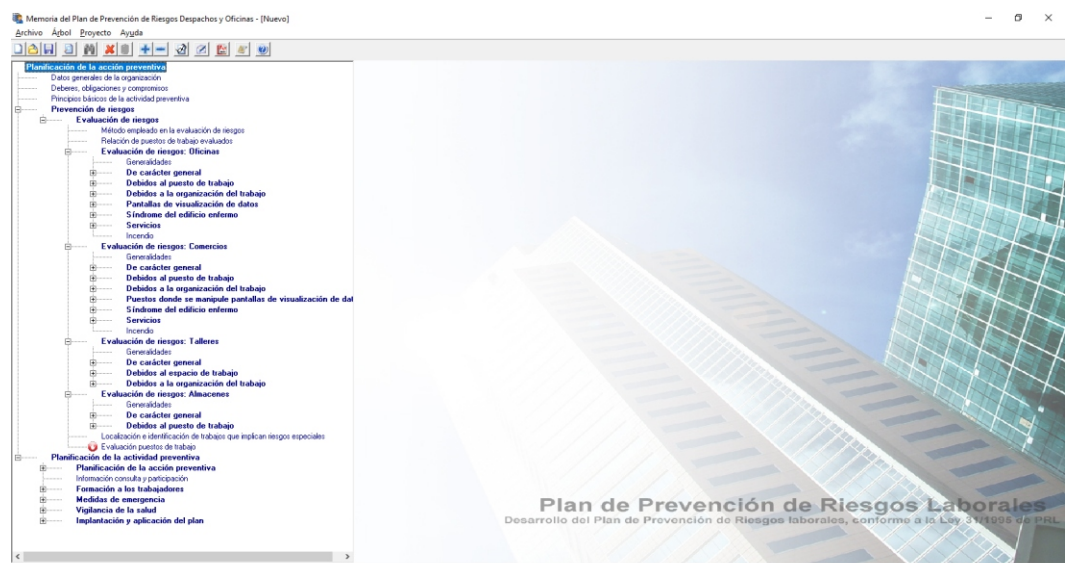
Memoria del Plan de Prevención de Riesgos Despachos y Oficinas - [Nuevo]
Archivo Árbol Proyecto Ayuda

Planificación de la acción preventiva
Datos generales de la organización
Deberes, obligaciones y compromisos
Principios básicos de la actividad preventiva
Prevención de riesgos
Evaluación de riesgos
Método empleado en la evaluación de riesgos
Relación de puestos de trabajo evaluados
Evaluación de riesgos: Oficinas
Generalidades
De carácter general
Debidos al puesto de trabajo
Debidos a la organización del trabajo
Pantallas de visualización de datos
Síndrome del edificio enfermo
Servicios
Incendio
Evaluación de riesgos: Comercios
Generalidades
De carácter general
Debidos al puesto de trabajo
Debidos a la organización del trabajo
Puestos donde se manipule pantallas de visualización de dat
Síndrome del edificio enfermo
Servicios
Incendio
Evaluación de riesgos: Talleres
Generalidades
De carácter general
Debidos al espacio de trabajo
Debidos a la organización del trabajo
Evaluación de riesgos: Almacenes
Generalidades
De carácter general
Debidos al puesto de trabajo
Localización e identificación de trabajos que implican riesgos especiales
Evaluación puestos de trabajo
Planificación de la actividad preventiva
Planificación de la acción preventiva
Información consulta y participación
Formación a los trabajadores
Medidas de emergencia
Vigilancia de la salud
Implantación y aplicación del plan

Plan de Prevención de Riesgos Laborales
Desarrollo del Plan de Prevención de Riesgos laborales, conforme a la Ley 31/1995 de PRL